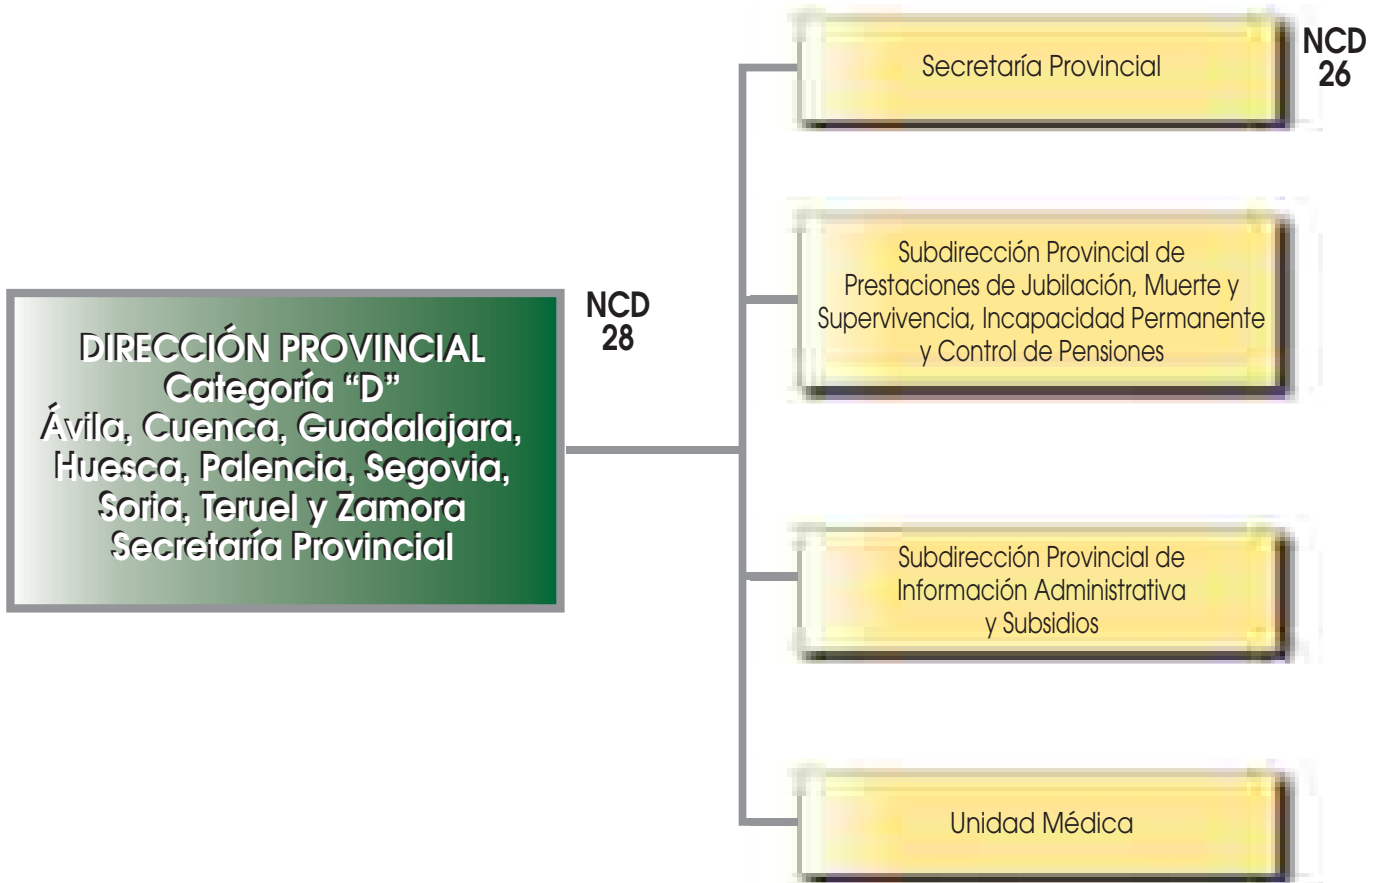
DIRECCIÓN PROVINCIAL
Categoría “D”
Ávila, Cuenca, Guadalajara, Huesca, Palencia, Segovia, Soria, Teruel y Zamora
Secretaría Provincial

NCD
28

Secretaría Provincial

NCD
26

Subdirección Provincial de Prestaciones de Jubilación, Muerte y Supervivencia, Incapacidad Permanente y Control de Pensiones

Subdirección Provincial de Información Administrativa y Subsidios

Unidad Médica